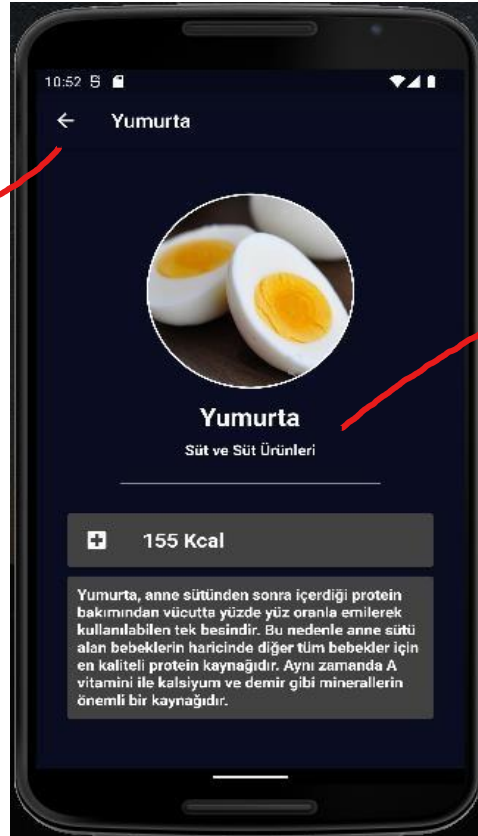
10:52

Yumurta

Yumurta

Süt ve Süt Ürünleri

155 Kcal

Yumurta, anne sütünden sonra içerdiği protein bakımından vücutta yüzde yüz oranla emilerek kullanılabilen tek besindir. Bu nedenle anne sütü alan bebeklerin haricinde diğer tüm bebekler için en kaliteli protein kaynağıdır. Aynı zamanda A vitamini ile kalsiyum ve demir gibi minerallerin önemli bir kaynağıdır.